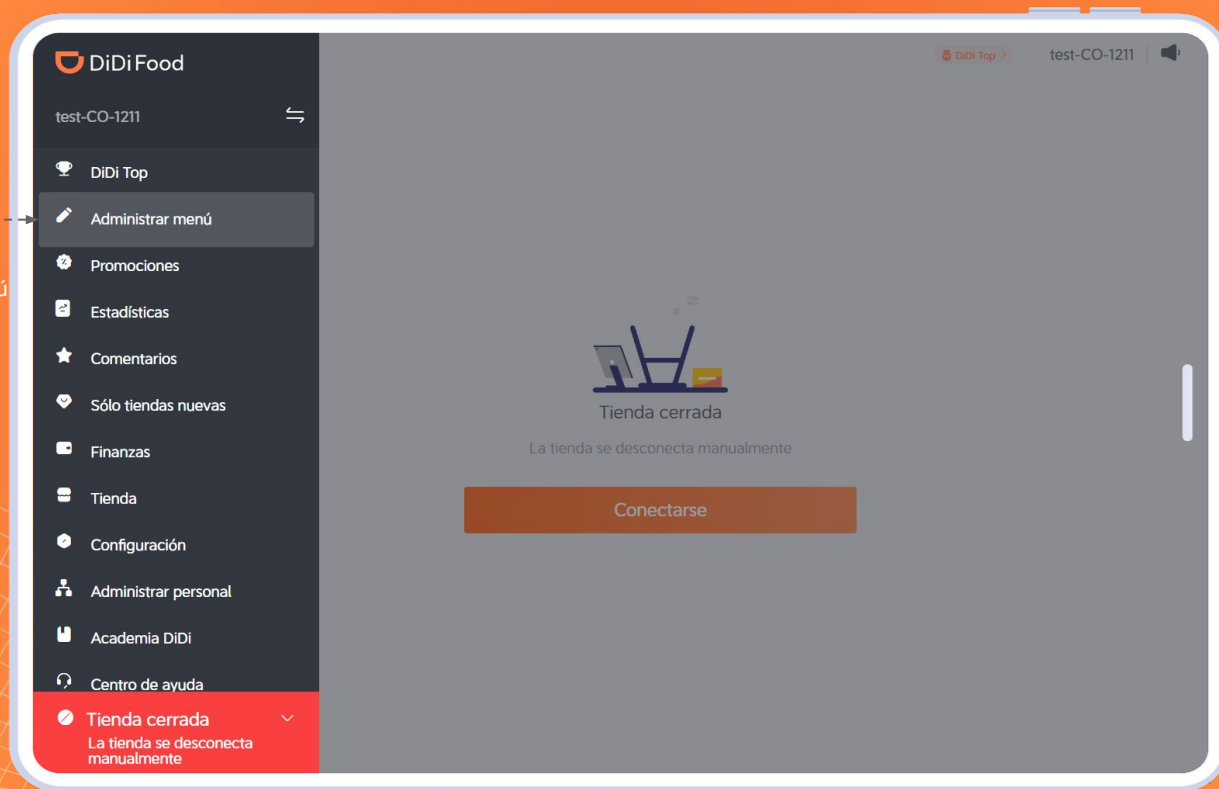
DiDi Food
test-CO-1211
DiDi Top
Administrar menú
Promociones
Estadísticas
Comentarios
Sólo tiendas nuevas
Finanzas
Tienda
Configuración
Administrar personal
Academia DiDi
Centro de ayuda
Tienda cerrada
La tienda se desconecta manualmente

DiDi Top
test-CO-1211

Tienda cerrada
La tienda se desconecta manualmente
Conectarse